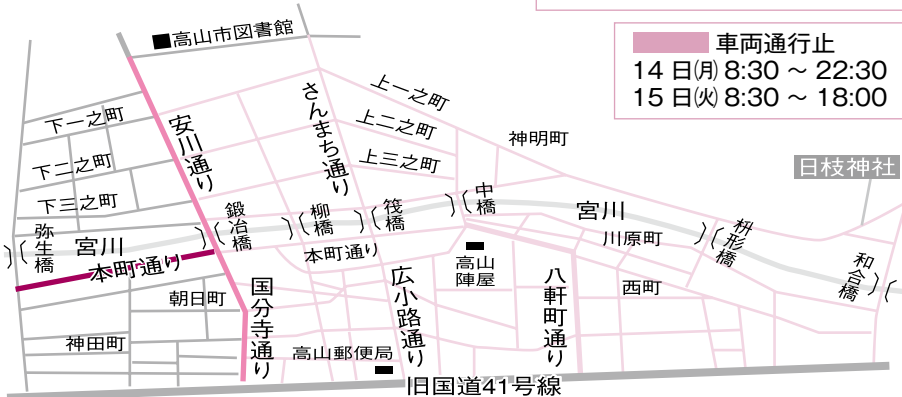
■高山市図書館

車両通行止
14 日㈪ 8:30 ～ 22:30
15 日㈫ 8:30 ～ 18:00

上一之町
さんまち通り
上二之町
上三之町
神明町
日枝神社
安川通り
下一之町
下二之町
下三之町
鍛冶橋
柳橋
筏橋
中橋
宮川
弥生橋
宮川
本町通り
本町通り
高山陣屋
川原町
桜形橋
和合橋
朝日町
国分寺通り
広小路通り
八軒町通り
西町
神田町
高山郵便局
旧国道41号線